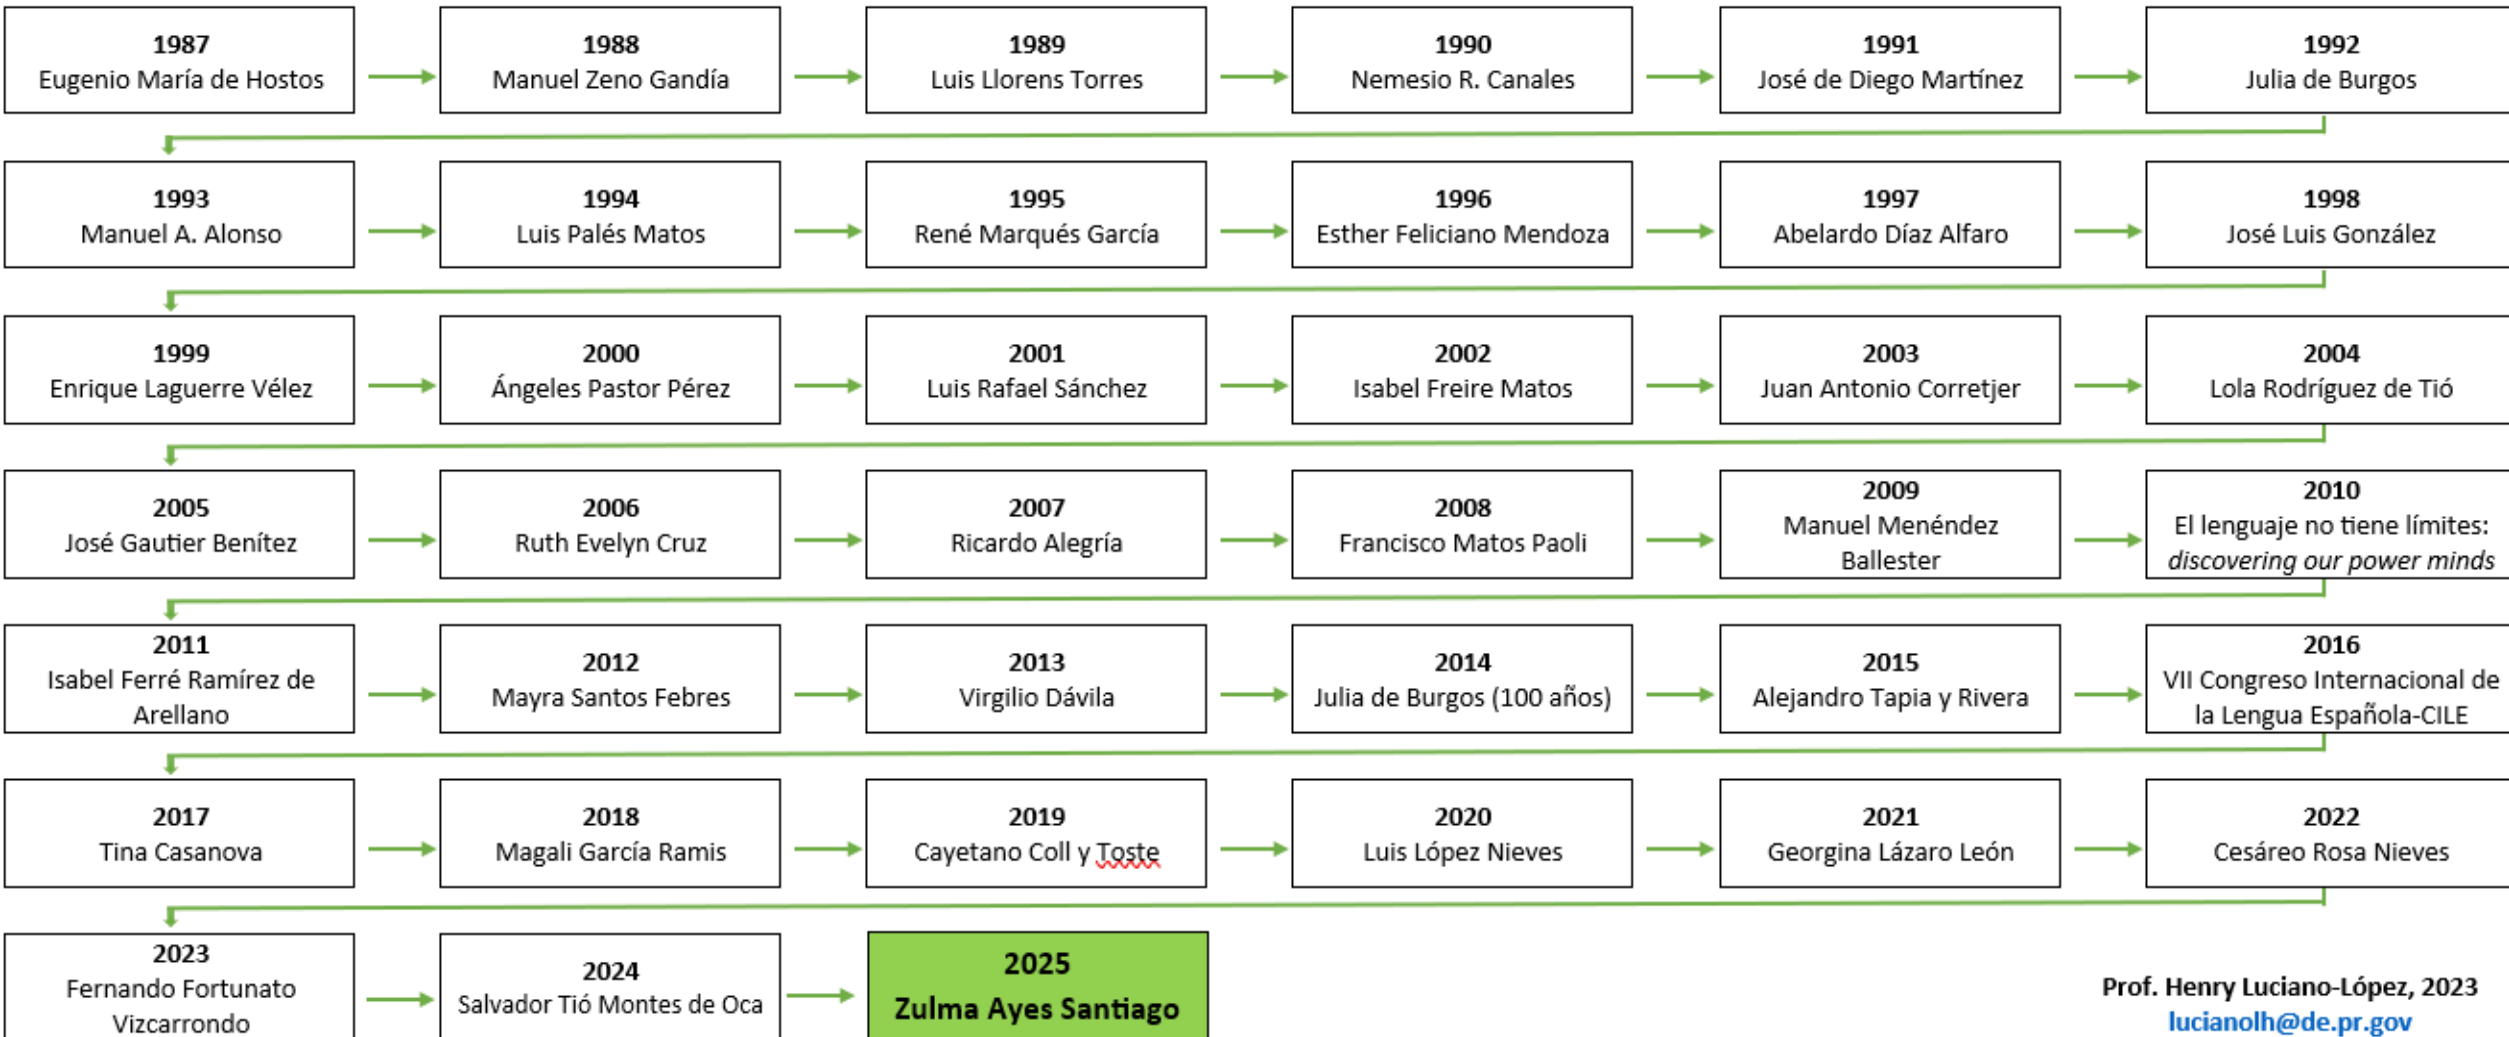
**1987**
Eugenio María de Hostos

**1988**
Manuel Zeno Gandía

**1989**
Luis Llorens Torres

**1990**
Nemesio R. Canales

**1991**
José de Diego Martínez

**1992**
Julia de Burgos

**1993**
Manuel A. Alonso

**1994**
Luis Palés Matos

**1995**
René Marqués García

**1996**
Esther Feliciano Mendoza

**1997**
Abelardo Díaz Alfaro

**1998**
José Luis González

**1999**
Enrique Laguerre Vélez

**2000**
Ángeles Pastor Pérez

**2001**
Luis Rafael Sánchez

**2002**
Isabel Freire Matos

**2003**
Juan Antonio Corretjer

**2004**
Lola Rodríguez de Tió

**2005**
José Gautier Benítez

**2006**
Ruth Evelyn Cruz

**2007**
Ricardo Alegría

**2008**
Francisco Matos Paoli

**2009**
Manuel Menéndez Ballester

**2010**
El lenguaje no tiene límites: *discovering our power minds*

**2011**
Isabel Ferré Ramírez de Arellano

**2012**
Mayra Santos Febres

**2013**
Virgilio Dávila

**2014**
Julia de Burgos (100 años)

**2015**
Alejandro Tapia y Rivera

**2016**
VII Congreso Internacional de la Lengua Española-CILE

**2017**
Tina Casanova

**2018**
Magali García Ramis

**2019**
Cayetano Coll y Toste

**2020**
Luis López Nieves

**2021**
Georgina Lázaro León

**2022**
Cesáreo Rosa Nieves

**2023**
Fernando Fortunato Vizcarrondo

**2024**
Salvador Tió Montes de Oca

**2025**
**Zulma Ayes Santiago**

**Prof. Henry Luciano-López, 2023**
lucianolh@de.pr.gov